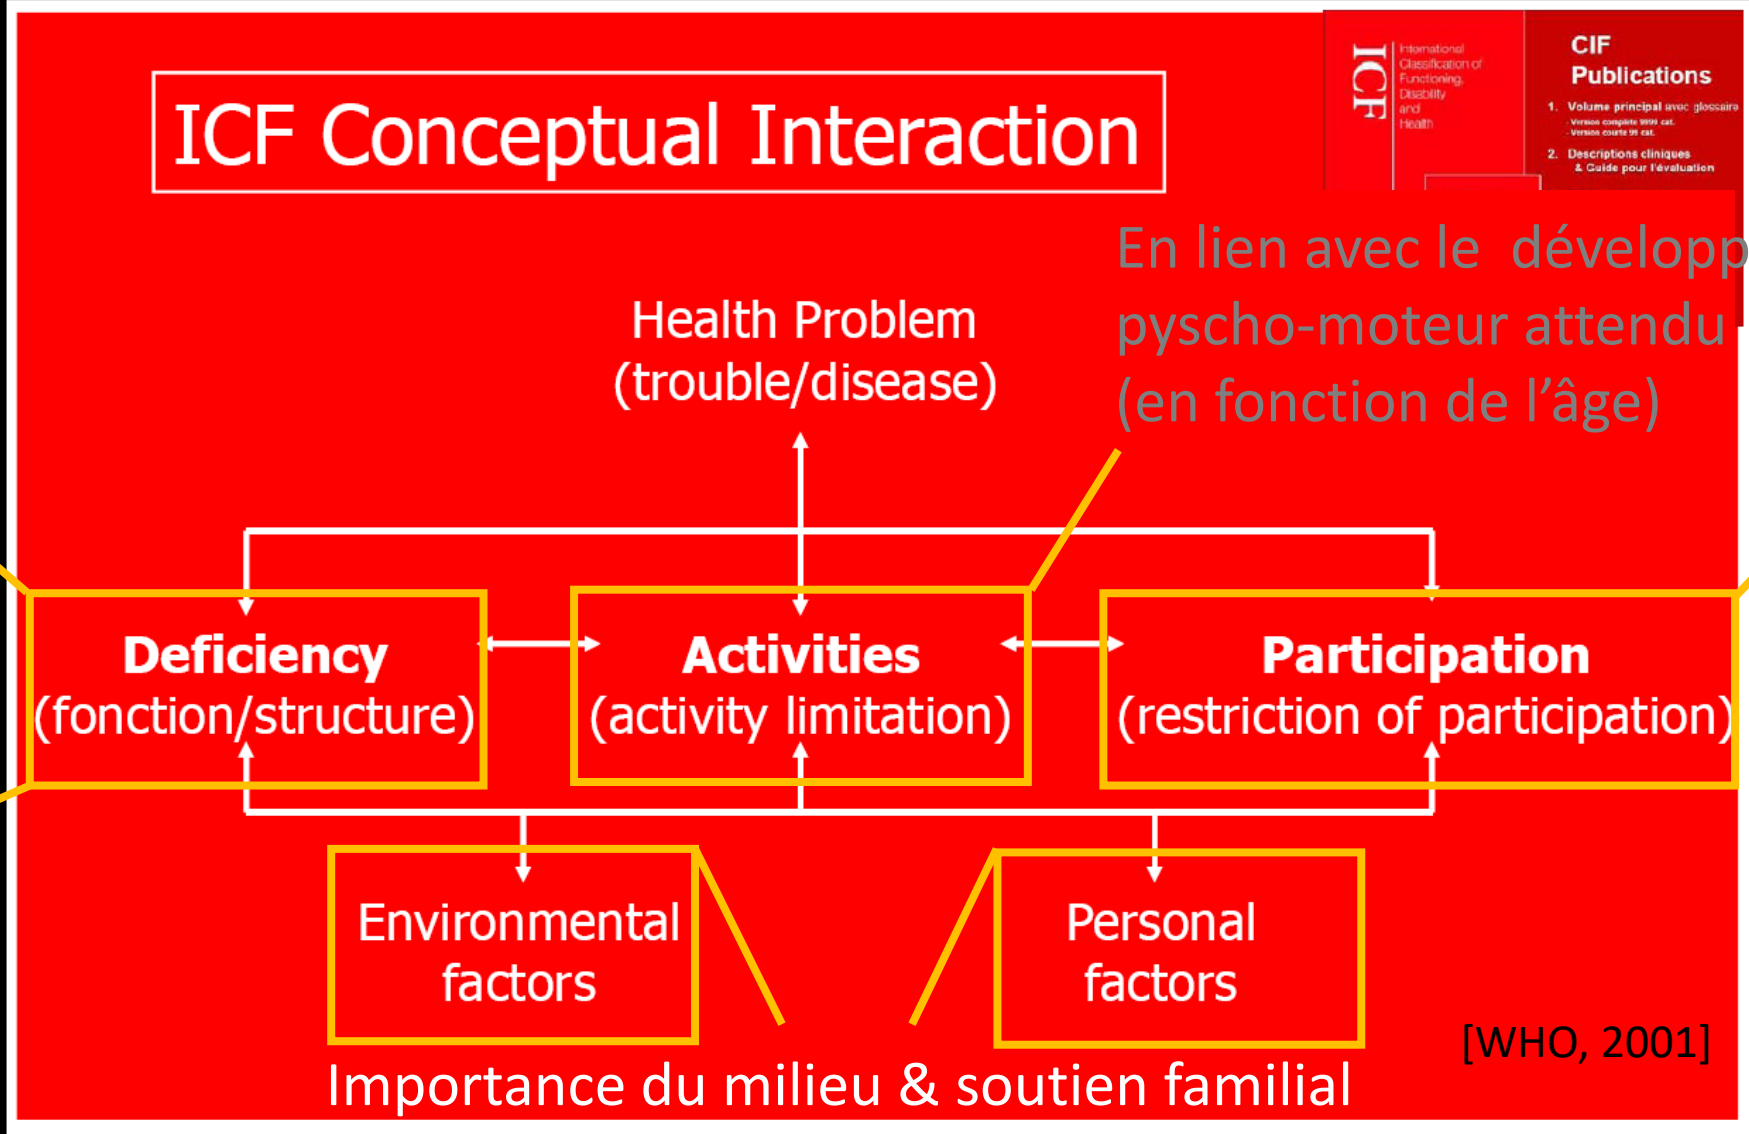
ICF Conceptual Interaction

ICF International Classification of Functioning, Disability and Health

CIF Publications

1. Volume principal avec glossaire
- Version complète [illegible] cat.
- Version courte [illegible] cat.

2. Descriptions cliniques & Guide pour l'évaluation

En lien avec le développ
pyscho-moteur attendu
(en fonction de l'âge)

Health Problem
(trouble/disease)

**Deficiency**
(fonction/structure)

**Activities**
(activity limitation)

**Participation**
(restriction of participation)

Environmental factors

Personal factors

[WHO, 2001]

Importance du milieu & soutien familial